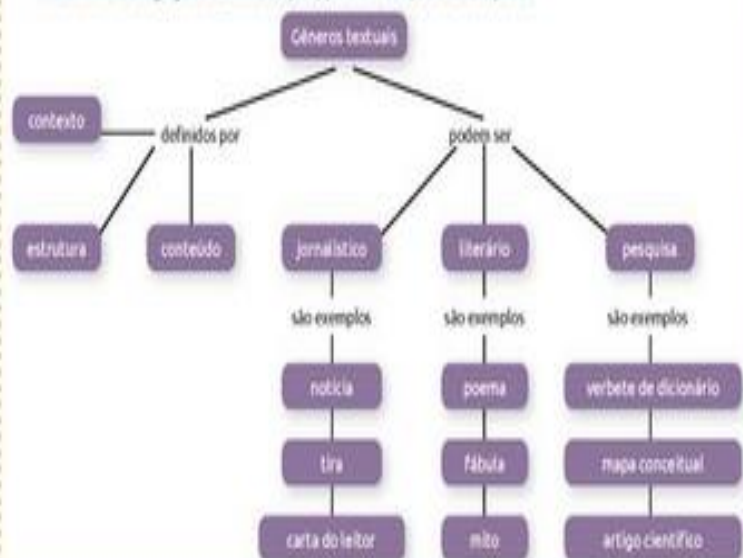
Gêneros textuais

definidos por

contexto

estrutura

conteúdo

podem ser

jornalístico

são exemplos

notícia

tira

carta do leitor

literário

são exemplos

poema

fábula

mito

pesquisa

são exemplos

verbete de dicionário

mapa conceitual

artigo científico